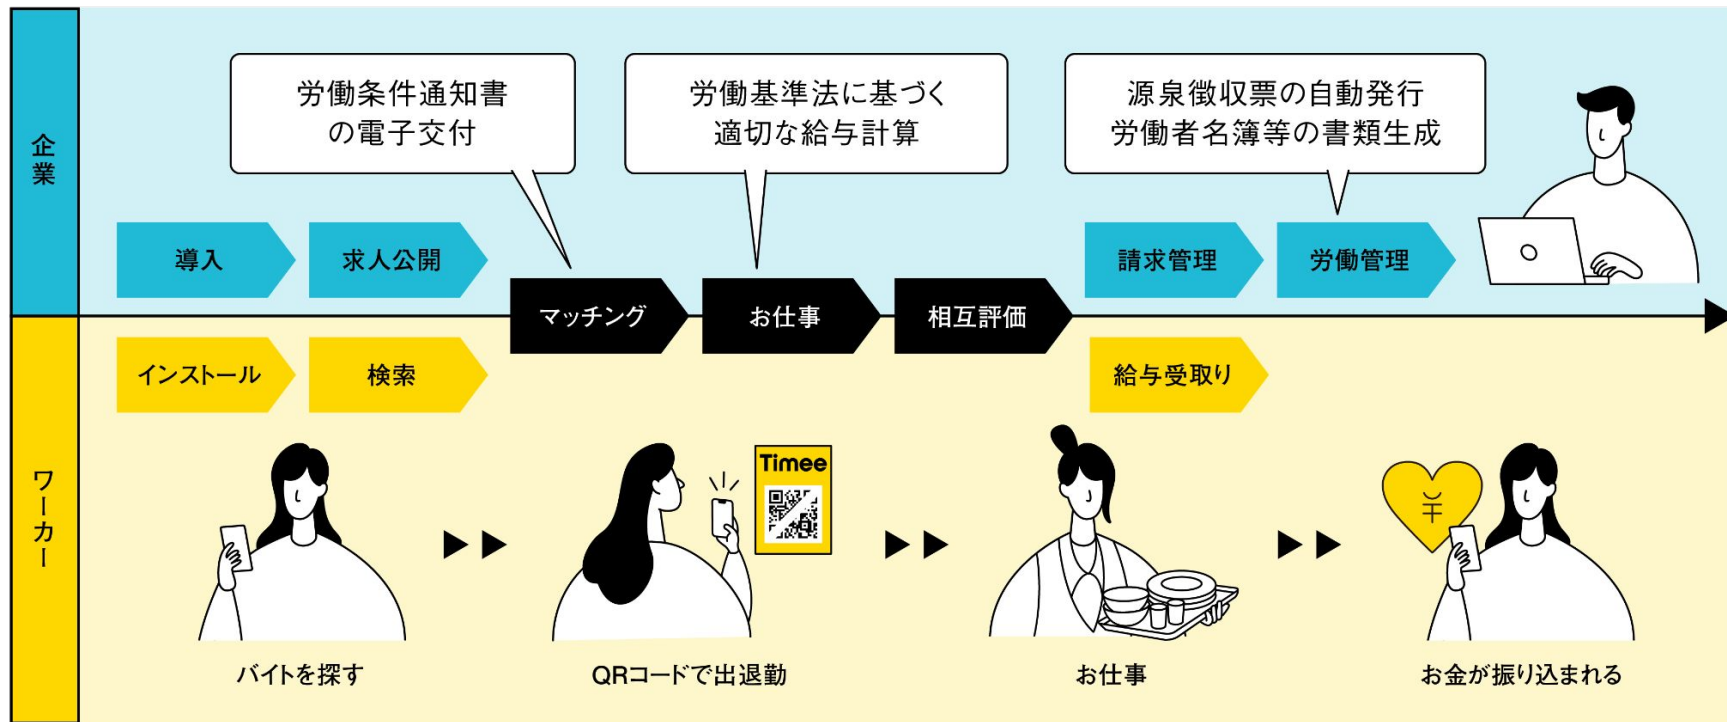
企業

労働条件通知書の電子交付

労働基準法に基づく適切な給与計算

源泉徴収票の自動発行 労働者名簿等の書類生成

導入

求人公開

マッチング

お仕事

相互評価

請求管理

労働管理

ワーカー

インストール

検索

給与受取り

Timee

¥

バイトを探す

QRコードで出退勤

お仕事

お金が振り込まれる